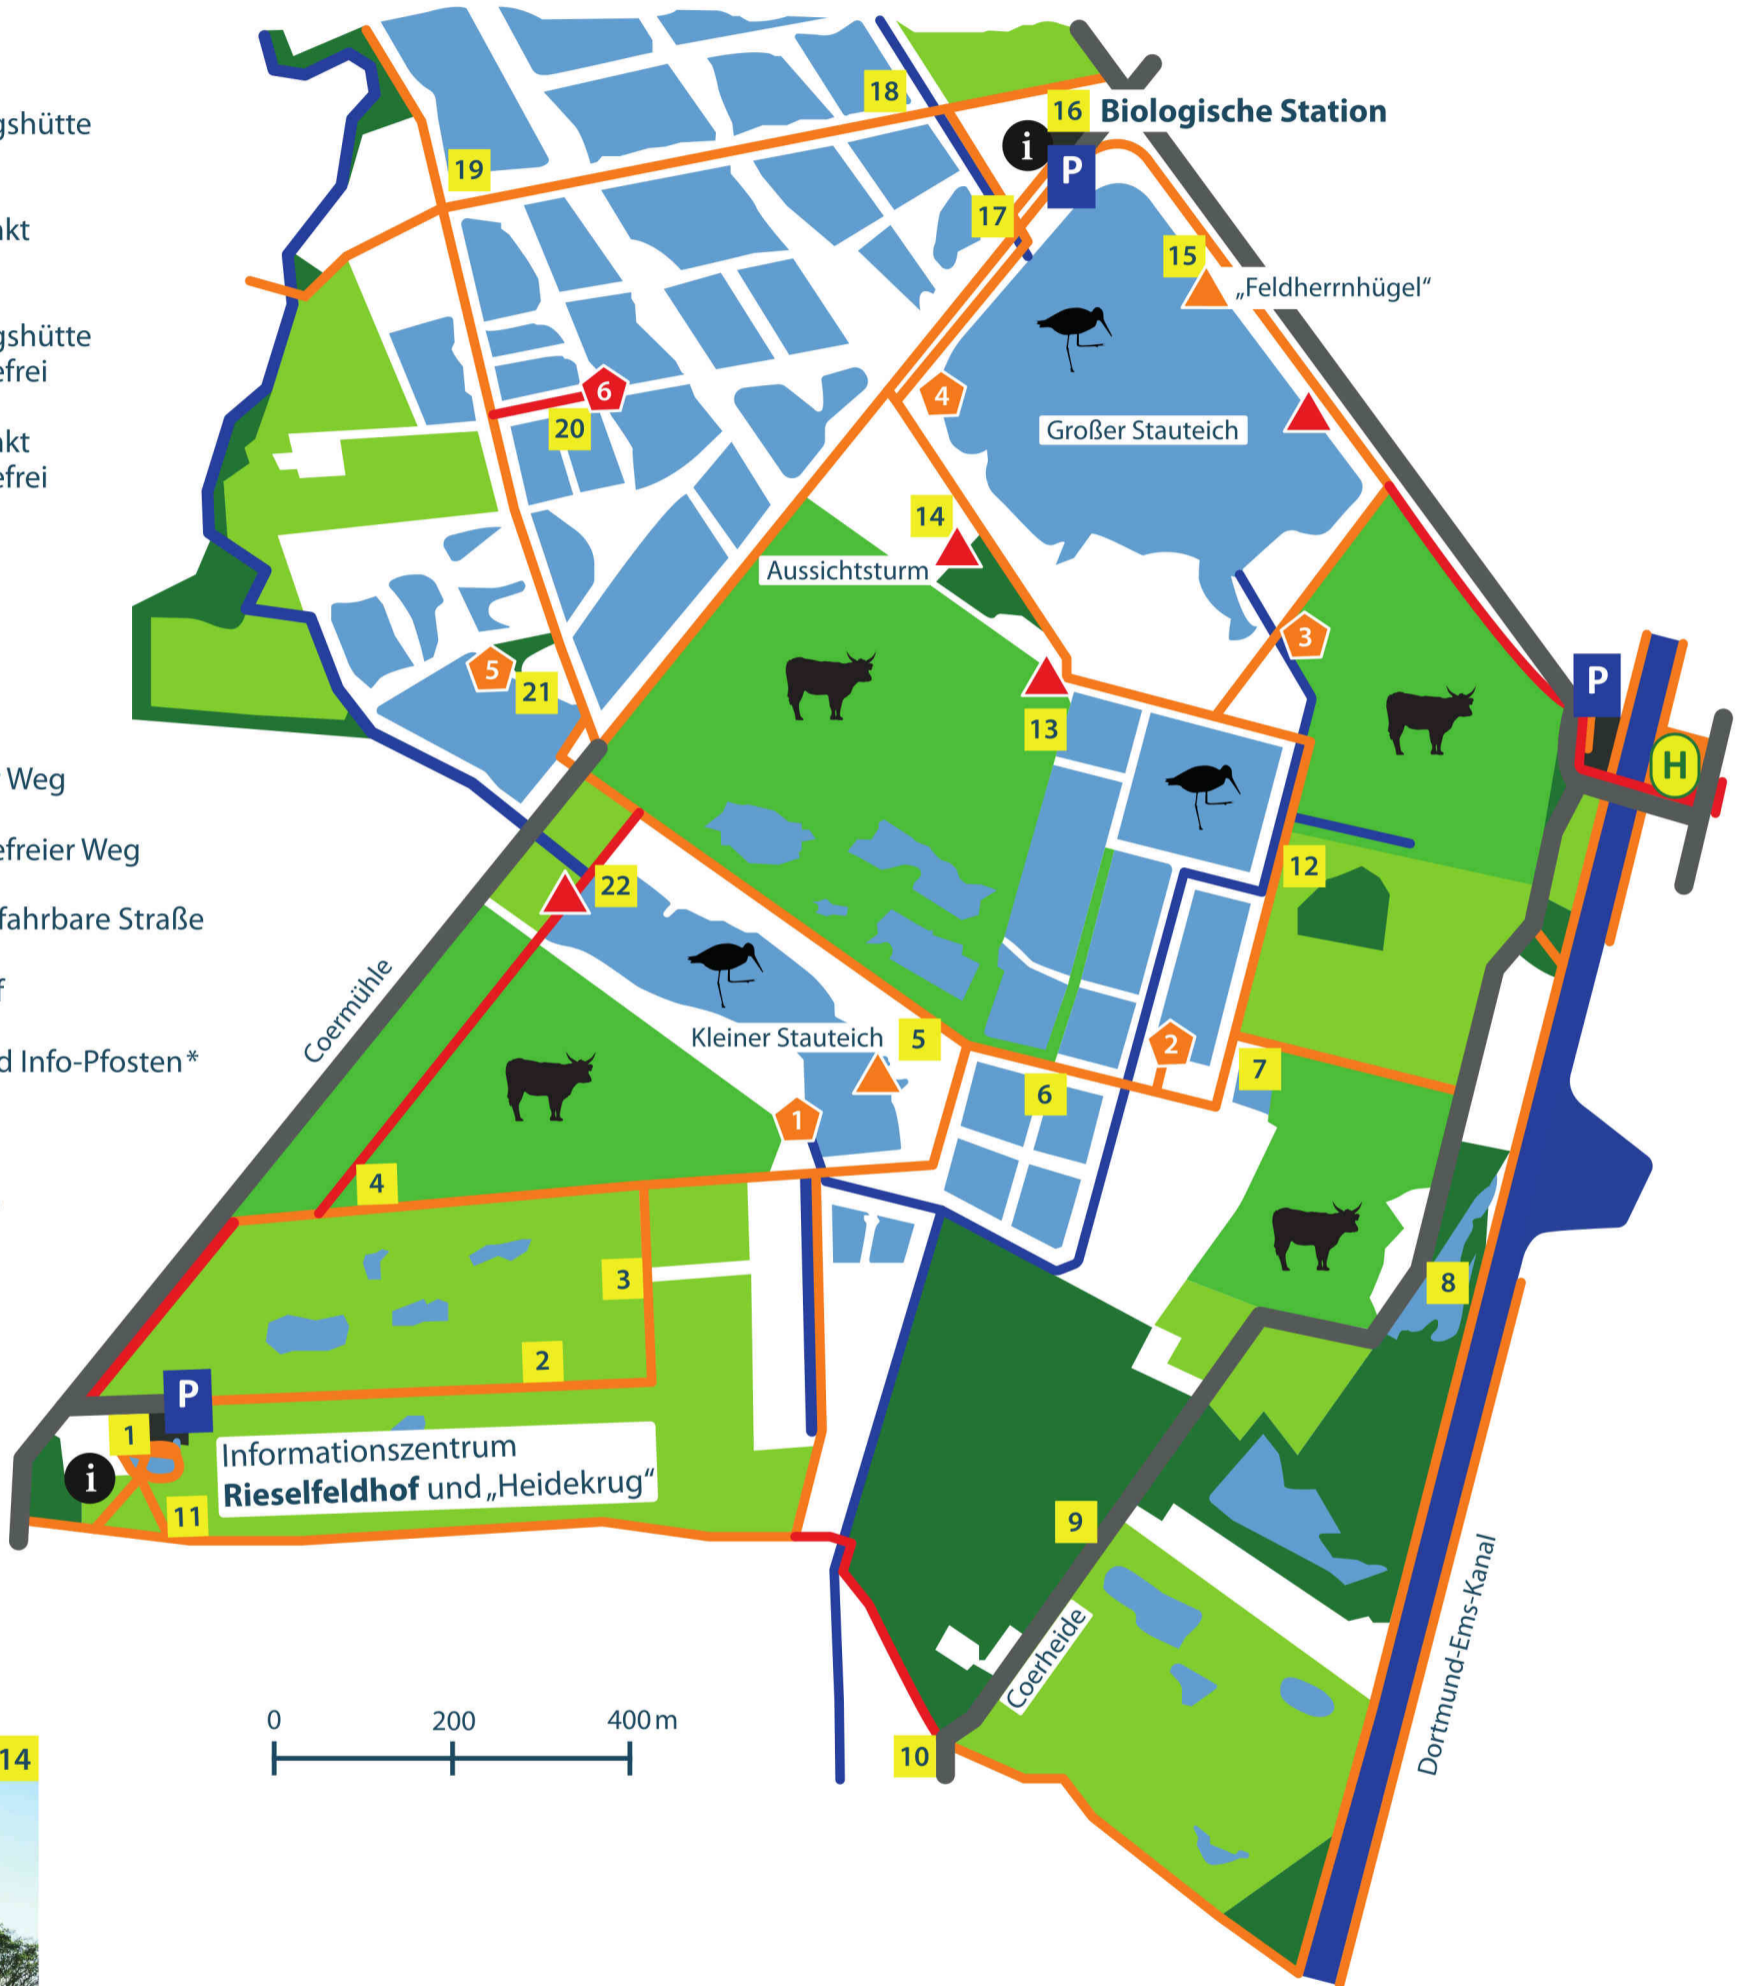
gshütte

kt

gshütte
efrei

kt
efrei

Weg

efreier Weg

fahrbare Straße

f

d Info-Pfosten*

14

18

16 Biologische Station

i

P

19

17

15

„Feldherrnhügel"

6

20

4

Großer Stauteich

14

Aussichtsturm

3

5

21

13

P

H

12

22

Coermühle

Kleiner Stauteich

5

2

7

6

1

4

3

8

2

P

1

Informationszentrum
Rieselfeldhof und „Heidekrug"

i

11

9

Coerheide

Dortmund-Ems-Kanal

0 200 400 m

10